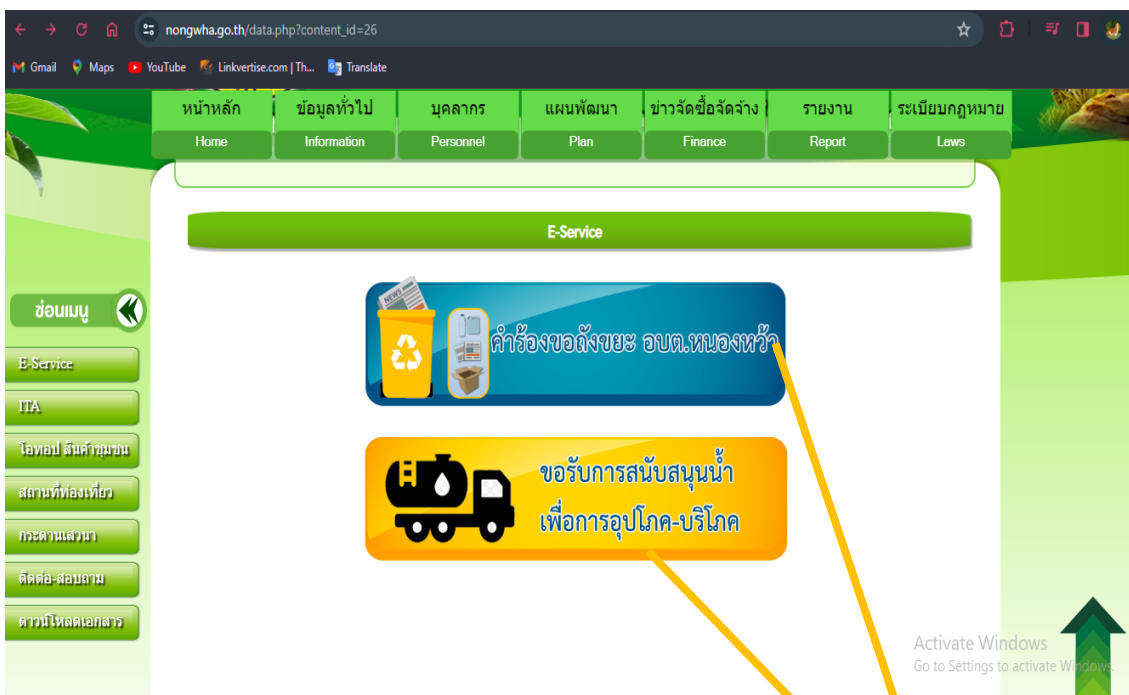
nongwha.go.th/data.php?content_id=26

Gmail Maps YouTube Linkvertise.com | Th... Translate

หน้าหลัก
Home
ข้อมูลทั่วไป
Information
บุคลากร
Personnel
แผนพัฒนา
Plan
ข่าวจัดซื้อจัดจ้าง
Finance
รายงาน
Report
ระเบียบกฎหมาย
Laws

E-Service

ข่อนเมนู

E-Service
ITA
โอทอป สินค้าชุมชน
สถานที่ท่องเที่ยว
กระดานเสวนา
ติดต่อ-สอบถาม
ดาวน์โหลดเอกสาร

NEWS
คำร้องขอถังขยะ อบต.หนองหว้า

ขอรับการสนับสนุนน้ำ
เพื่อการอุปโภค-บริโภค

Activate Windows
Go to Settings to activate Windows.